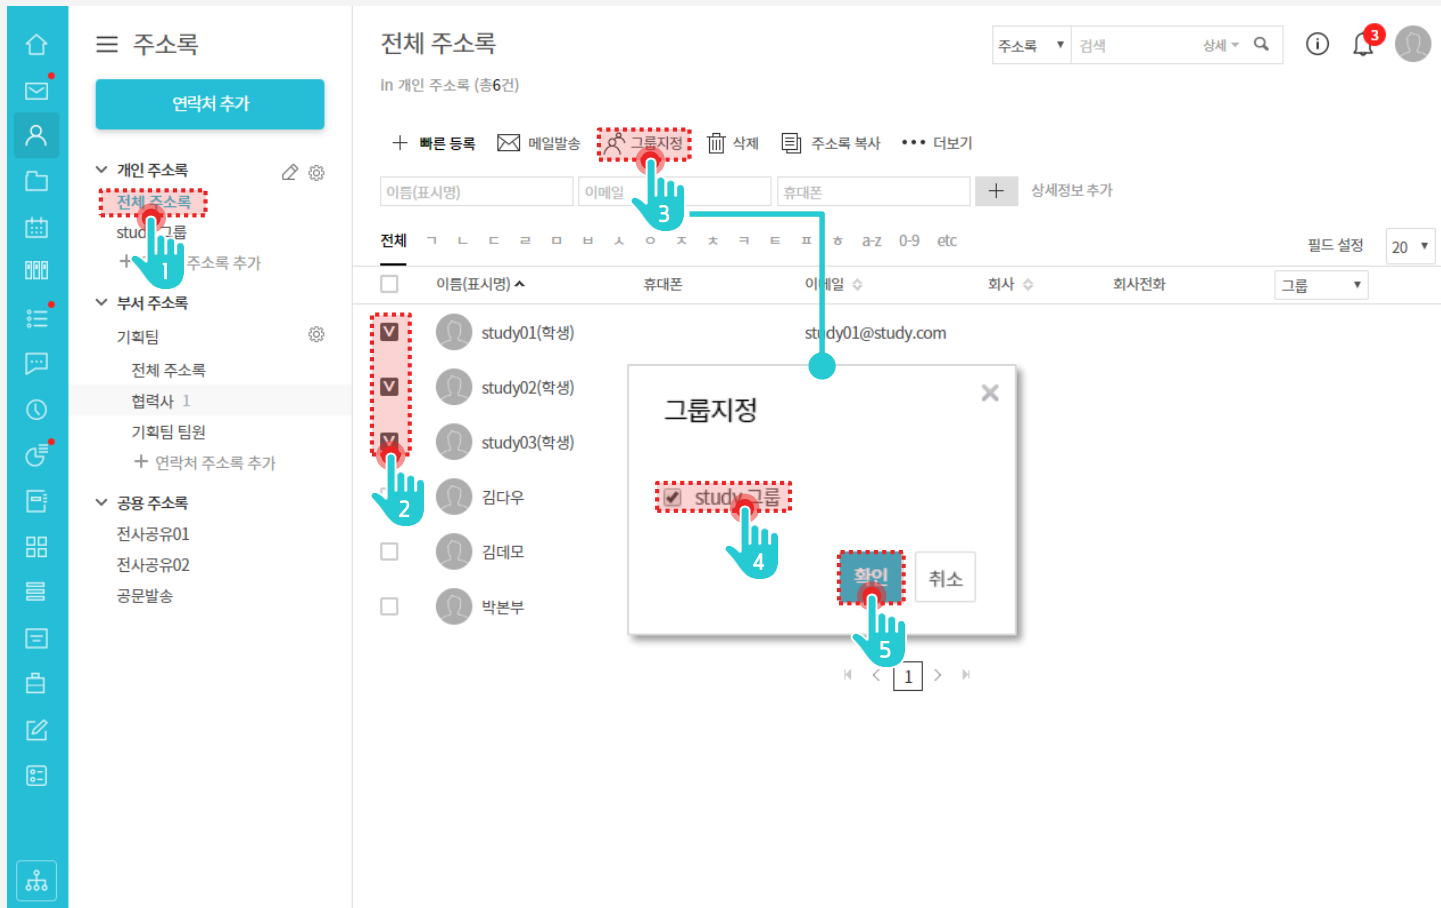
주소록

연락처 추가

개인 주소록
전체 주소록
stud 그룹
+ 주소록 추가
1

부서 주소록
기획팀
전체 주소록
협력사 1
기획팀 팀원
+ 연락처 주소록 추가

공용 주소록
전사공유01
전사공유02
공문발송

전체 주소록
In 개인 주소록 (총6건)

주소록 ▾ 검색 상세 ▾
3

+ 빠른 등록 메일발송 그룹지정 삭제 주소록 복사 ••• 더보기
3

이름(표시명) 이메일 휴대폰 + 상세정보 추가

전체 ㄱ ㄴ ㄷ ㄹ ㅁ ㅂ ㅅ ㅇ ㅈ ㅊ ㅋ ㅌ ㅍ ㅎ a-z 0-9 etc
필드 설정 20 ▾

| | 이름(표시명) ^ | 휴대폰 | 이메일 | 회사 | 회사전화 | 그룹 ▾ |
|---|---|---|---|---|---|---|
| V | study01(학생) | | study01@study.com | | | |
| V | study02(학생) | | | | | |
| V | study03(학생) | | | | | |
| | 김다우 | | | | | |
| | 김데모 | | | | | |
| | 박본부 | | | | | |

2

그룹지정
×
study 그룹
4
확인 취소
5

1